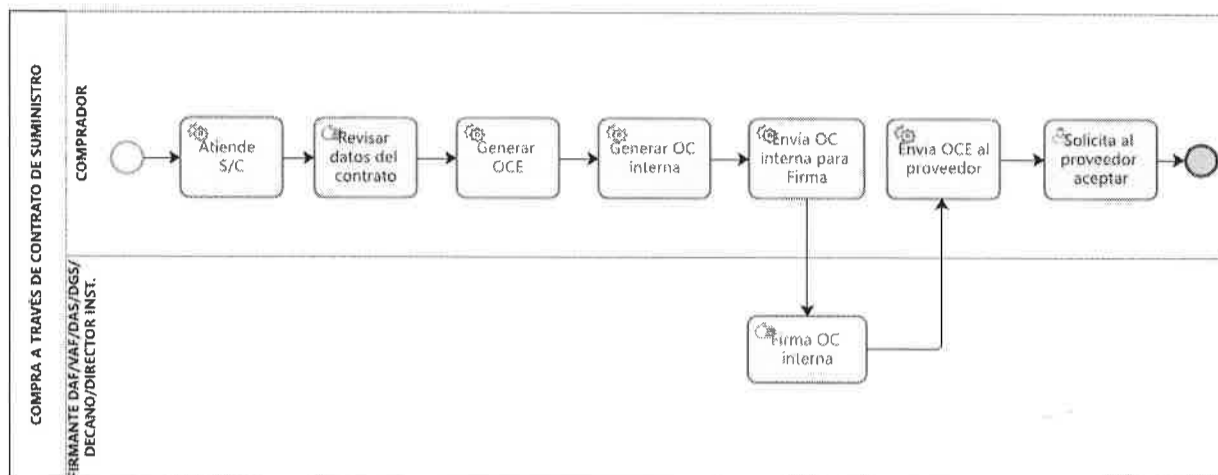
COMPRA A TRAVÉS DE CONTRATO DE SUMINISTRO

COMPRADOR

Atiende S/C

Revisar datos del contrato

Generar OCE

Generar OC interna

Envía OC interna para Firma

Envía OCE al proveedor

Solicita al proveedor aceptar

FIRMANTE DAF/VAF/DAS/DGS/ DECANO/DIRECTOR INST.

Firma OC interna